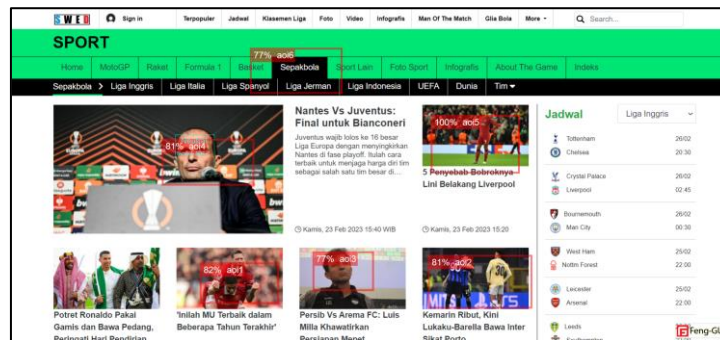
S W E B  Sign in  Terpopuler  Jadwal  Klasemen Liga  Foto  Video  Infografis  Man Of The Match  Gila Bola  More  Search...

SPORT

Home  MotoGP  Raket  Formula 1  Basket  Sepakbola  Sport Lain  Foto Sport  Infografis  About The Game  Indeks

77% aoi6

Sepakbola  Liga Inggris  Liga Italia  Liga Spanyol  Liga Jerman  Liga Indonesia  UEFA  Dunia  Tim

81% aoi4

Nantes Vs Juventus: Final untuk Bianconeri

Juventus wajib lolos ke 16 besar Liga Europa dengan menyingkirkan Nantes di fase playoff. Itulah cara terbaik untuk menjaga harga diri tim sebagai salah satu tim besar di....

Kamis, 23 Feb 2023 15:40 WIB

100% aoi5

5 Penyebab Bobroknya Lini Belakang Liverpool

Kamis, 23 Feb 2023 15:20

Jadwal  Liga Inggris

| | |
|---|---|
| Tottenham | 26/02 |
| Chelsea | 20:30 |
| Crystal Palace | 26/02 |
| Liverpool | 02:45 |
| Bournemouth | 26/02 |
| Man City | 00:30 |
| West Ham | 25/02 |
| Nottm Forest | 22:00 |
| Leicester | 25/02 |
| Arsenal | 22:00 |
| Leeds | |

Potret Ronaldo Pakai Gamis dan Bawa Pedang, Peringati Hari Pendirian

82% aoi1

'Inilah MU Terbaik dalam Beberapa Tahun Terakhir'

77% aoi3

Persib Vs Arema FC: Luis Milla Khawatirkan Persiapan Mepet

81% aoi2

Kemarin Ribut, Kini Lukaku-Barella Bawa Inter Sikat Porto

Feng-G